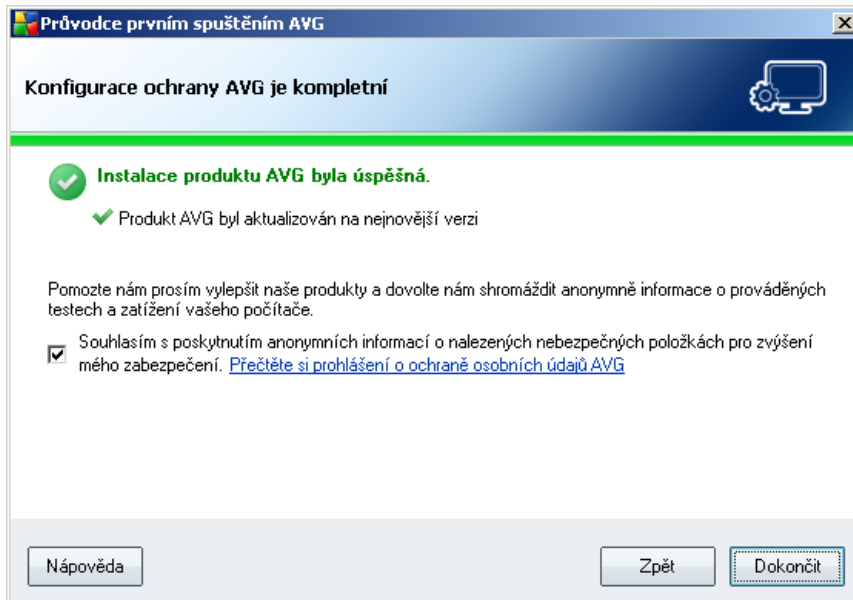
Průvodce prvním spuštěním AVG

Konfigurace ochrany AVG je kompletní

Instalace produktu AVG byla úspěšná.

Produkt AVG byl aktualizován na nejnovější verzi

Pomozte nám prosím vylepšit naše produkty a dovolte nám shromáždit anonymně informace o prováděných testech a zatížení vašeho počítače.

Souhlasím s poskytnutím anonymních informací o nalezených nebezpečných položkách pro zvýšení mého zabezpečení. Přečtěte si prohlášení o ochraně osobních údajů AVG

Nápověda

Zpět

Dokončit